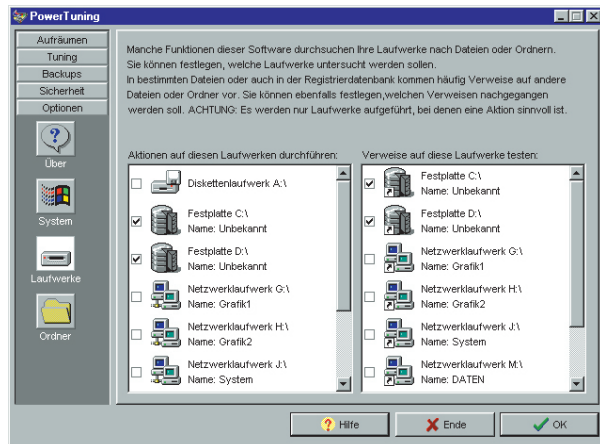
PowerTuning

Aufräumen
Tuning
Backups
Sicherheit
Optionen

Über
System
Laufwerke
Ordner

Manche Funktionen dieser Software durchsuchen Ihre Laufwerke nach Dateien oder Ordnern. Sie können festlegen, welche Laufwerke untersucht werden sollen.
In bestimmten Dateien oder auch in der Registriedatenbank kommen häufig Verweise auf andere Dateien oder Ordner vor. Sie können ebenfalls festlegen,welchen Verweisen nachgegangen werden soll. ACHTUNG: Es werden nur Laufwerke aufgeführt, bei denen eine Aktion sinnvoll ist.

Aktionen auf diesen Laufwerken durchführen:
Diskettenlaufwerk A:\
Festplatte C:\
Name: Unbekannt
Festplatte D:\
Name: Unbekannt
Netzwerklaufwerk G:\
Name: Grafik1
Netzwerklaufwerk H:\
Name: Grafik2
Netzwerklaufwerk J:\
Name: System

Verweise auf diese Laufwerke testen:
Festplatte C:\
Name: Unbekannt
Festplatte D:\
Name: Unbekannt
Netzwerklaufwerk G:\
Name: Grafik1
Netzwerklaufwerk H:\
Name: Grafik2
Netzwerklaufwerk J:\
Name: System
Netzwerklaufwerk M:\
Name: DATEN

Hilfe
Ende
OK